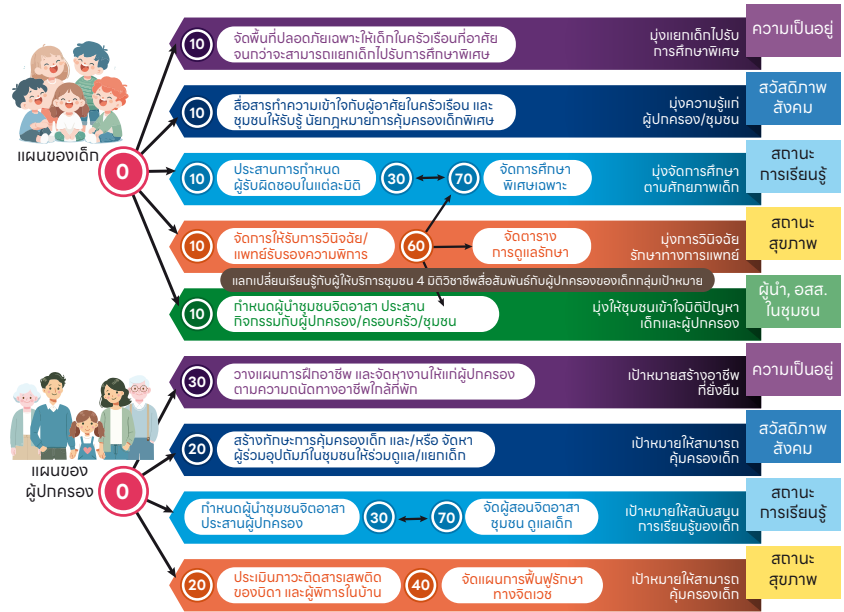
แผนของเด็ก

0

10 จัดพื้นที่ปลอดภัยเฉพาะให้เด็กในครัวเรือนที่อาศัยจนกว่าจะสามารถแยกเด็กไปรับการศึกษาพิเศษ

มุ่งแยกเด็กไปรับการศึกษาพิเศษ

ความเป็นอยู่

10 สื่อสารทำความเข้าใจกับผู้อาศัยในครัวเรือน และชุมชนให้รับรู้ นัยกฎหมายการคุ้มครองเด็กพิเศษ

มุ่งความรู้แก่ผู้ปกครอง/ชุมชน

สวัสดิภาพสังคม

10 ประสานการกำหนดผู้รับผิดชอบในแต่ละมิติ

30

70 จัดการศึกษาพิเศษเฉพาะ

มุ่งจัดการศึกษาตามศักยภาพเด็ก

สถานะการเรียนรู้

10 จัดการให้รับการวินิจฉัย/แพทย์รับรองความพิการ

60

จัดตารางการดูแลรักษา

มุ่งการวินิจฉัยรักษาทางการแพทย์

สถานะสุขภาพ

แลกเปลี่ยนเรียนรู้กับผู้ให้บริการชุมชน 4 มิติวิชาชีพเพื่อสัมพันธ์กับผู้ปกครองของเด็กกลุ่มเป้าหมาย

10 กำหนดผู้นำชุมชนจิตอาสา ประสานกิจกรรมกับผู้ปกครอง/ครอบครัว/ชุมชน

มุ่งให้ชุมชนเข้าใจมิติปัญหาเด็กและผู้ปกครอง

ผู้นำ, อสส. ในชุมชน

แผนของผู้ปกครอง

0

30 วางแผนการฝึกอาชีพ และจัดหางานให้แก่ผู้ปกครองตามความถนัดทางอาชีพใกล้ที่พัก

เป้าหมายสร้างอาชีพที่ยั่งยืน

ความเป็นอยู่

20 สร้างทักษะการคุ้มครองเด็ก และ/หรือ จัดหาผู้ร่วมอุปถัมภ์ในชุมชนให้ร่วมดูแล/แยกเด็ก

เป้าหมายให้สามารถคุ้มครองเด็ก

สวัสดิภาพสังคม

กำหนดผู้นำชุมชนจิตอาสาประสานผู้ปกครอง

30

70 จัดผู้สอนจิตอาสาชุมชน ดูแลเด็ก

เป้าหมายให้สนับสนุนการเรียนรู้ของเด็ก

สถานะการเรียนรู้

20 ประเมินภาวะติดสารเสพติดของบิดา และผู้พิการในบ้าน

40 จัดแผนการฟื้นฟูรักษาทางจิตเวช

เป้าหมายให้สามารถคุ้มครองเด็ก

สถานะสุขภาพ